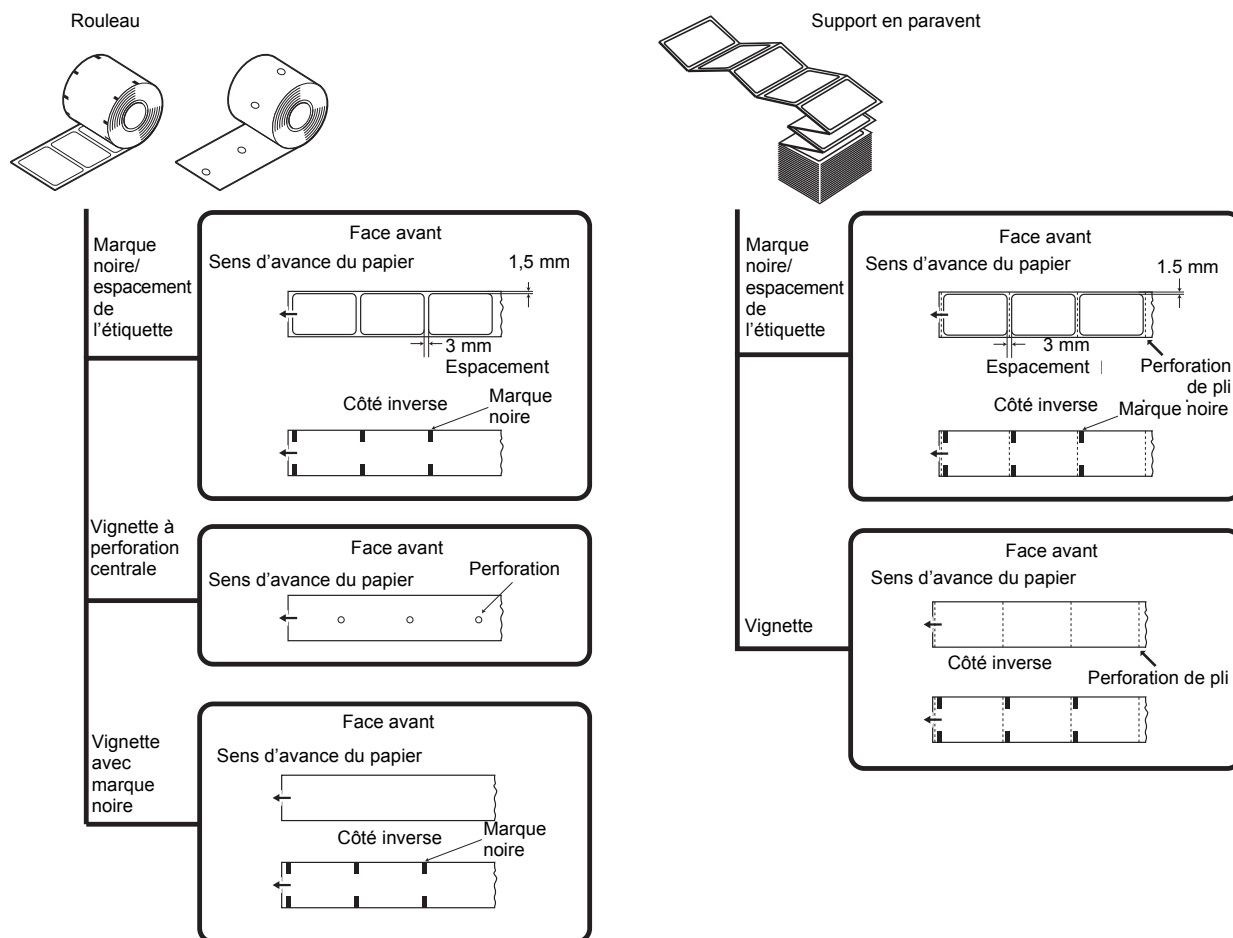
Rouleau

Marque noire/ espacement de l'étiquette

Face avant
Sens d'avance du papier
1,5 mm
3 mm
Espacement
Côté inverse
Marque noire

Vignette à perforation centrale

Face avant
Sens d'avance du papier
Perforation

Vignette avec marque noire

Face avant
Sens d'avance du papier
Côté inverse
Marque noire

Support en paravent

Marque noire/ espacement de l'étiquette

Face avant
Sens d'avance du papier
1.5 mm
3 mm
Espacement
Perforation de pli
Côté inverse
Marque noire

Vignette

Face avant
Sens d'avance du papier
Côté inverse
Perforation de pli